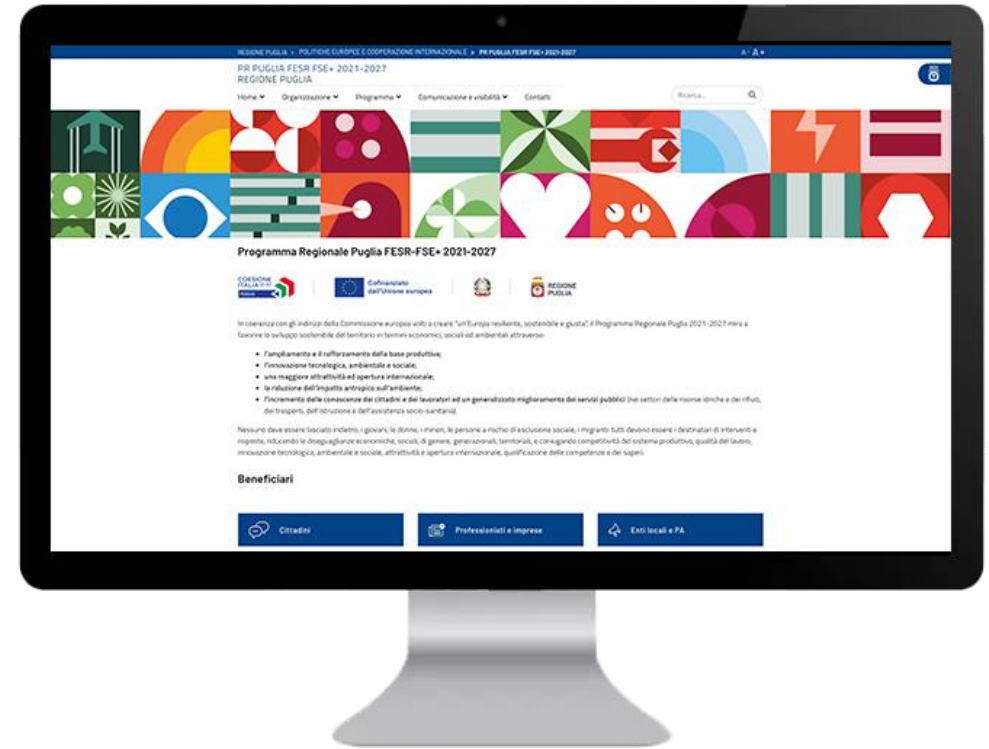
REGIONE PUGLIA > POLITICHE EUROPEE E COOPERAZIONE INTERNAZIONALE > PR PUGLIA FESR FSE+ 2021-2027

A- A+

PR PUGLIA FESR FSE+ 2021-2027
REGIONE PUGLIA

Home Organizzazione Programma Comunicazione e visibilità Contatti

Ricerca...

Programma Regionale Puglia FESR-FSE+ 2021-2027

COESIONE ITALIA 21-27 PUGLIA

Cofinanziato dall'Unione europea

REGIONE PUGLIA

In coerenza con gli indirizzi della Commissione europea volti a creare "un'Europa resiliente, sostenibile e giusta", il Programma Regionale Puglia 2021-2027 mira a favorire lo sviluppo sostenibile del territorio in termini economici, sociali ed ambientali attraverso:

- l'ampliamento e il rafforzamento della base produttiva;
- l'innovazione tecnologica, ambientale e sociale;
- una maggiore attrattività ed apertura internazionale;
- la riduzione dell'impatto antropico sull'ambiente;
- l'incremento delle conoscenze dei cittadini e dei lavoratori ed un generalizzato miglioramento dei servizi pubblici (nei settori delle risorse idriche e dei rifiuti, dei trasporti, dell'istruzione e dell'assistenza socio-sanitaria).

Nessuno deve essere lasciato indietro, i giovani, le donne, i minori, le persone a rischio di esclusione sociale, i migranti: tutti devono essere i destinatari di interventi e risposte, riducendo le diseguaglianze economiche, sociali, di genere, generazionali, territoriali, e coniugando competitività del sistema produttivo, qualità del lavoro, innovazione tecnologica, ambientale e sociale, attrattività e apertura internazionale, qualificazione delle competenze e dei saperi.

Beneficiari

Cittadini

Professionisti e imprese

Enti locali e PA